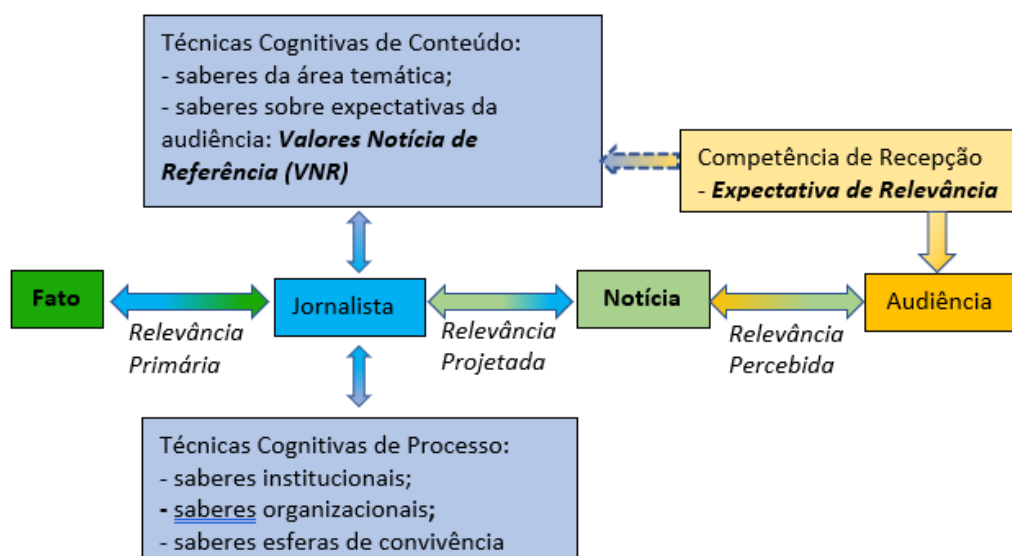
Técnicas Cognitivas de Conteúdo:
- saberes da área temática;
- saberes sobre expectativas da audiência: ***Valores Notícia de Referência (VNR)***

Competência de Recepção
- ***Expectativa de Relevância***

**Fato**

*Relevância Primária*

Jornalista

*Relevância Projetada*

**Notícia**

*Relevância Percebida*

Audiência

Técnicas Cognitivas de Processo:
- saberes institucionais;
**-** saberes organizacionais**;**
- saberes esferas de convivência